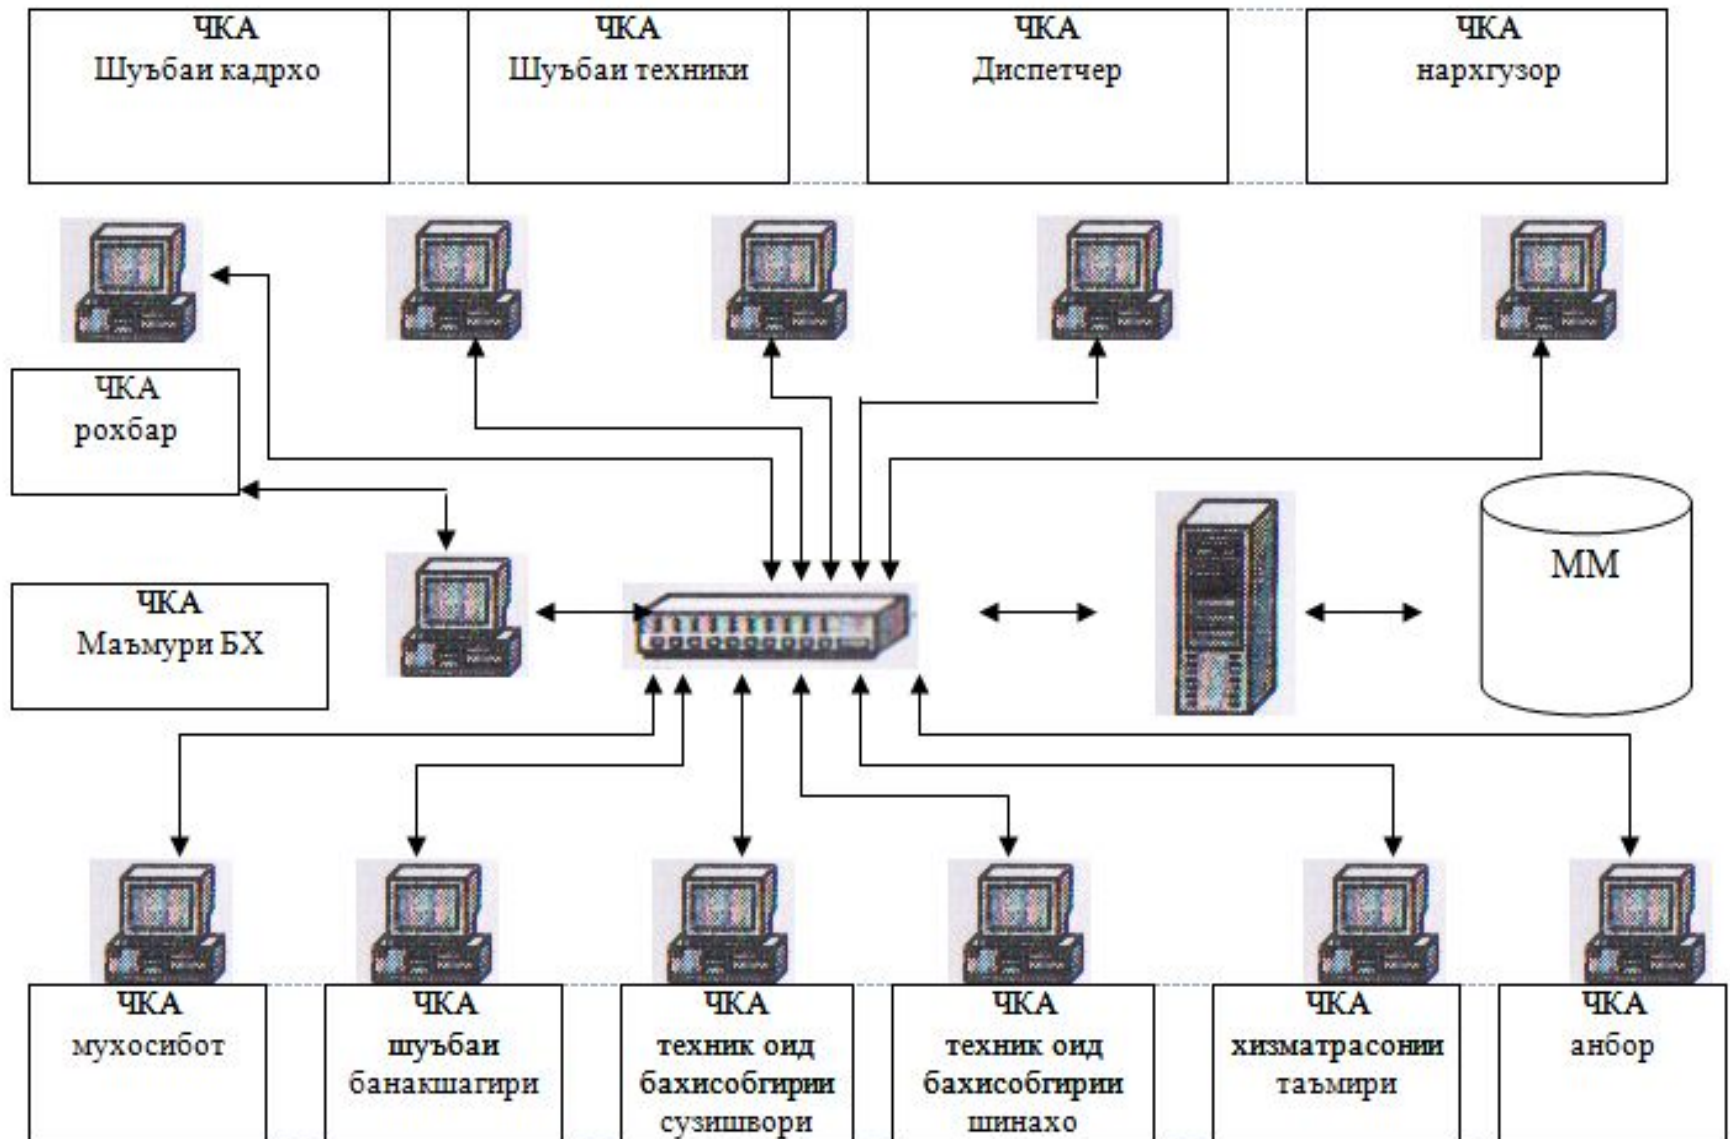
ЧКА
Шуъбаи кадрхо

ЧКА
Шуъбаи техники

ЧКА
Диспетчер

ЧКА
нархгузор

ЧКА
рохбар

ЧКА
Маъмури БХ

ММ

ЧКА
мухосибот

ЧКА
шуъбаи банакшагири

ЧКА
техник оид бахисобгирии сузишвори

ЧКА
техник оид бахисобгирии шинахо

ЧКА
хизматрасонии таъмири

ЧКА
анбор